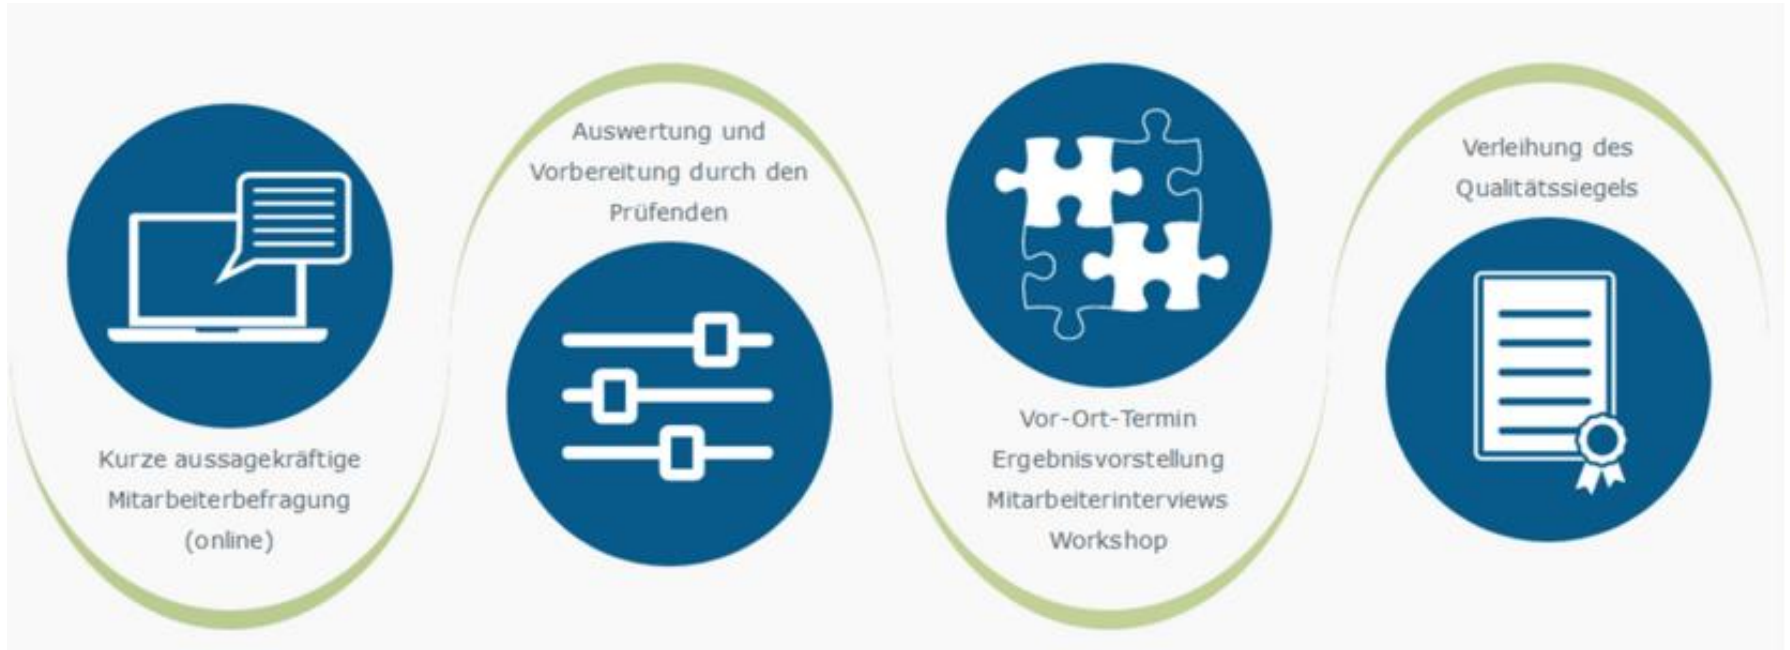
Kurze aussagekräftige Mitarbeiterbefragung (online)

Auswertung und Vorbereitung durch den Prüfenden

Vor-Ort-Termin
Ergebnisvorstellung
Mitarbeiterinterviews
Workshop

Verleihung des Qualitätssiegels